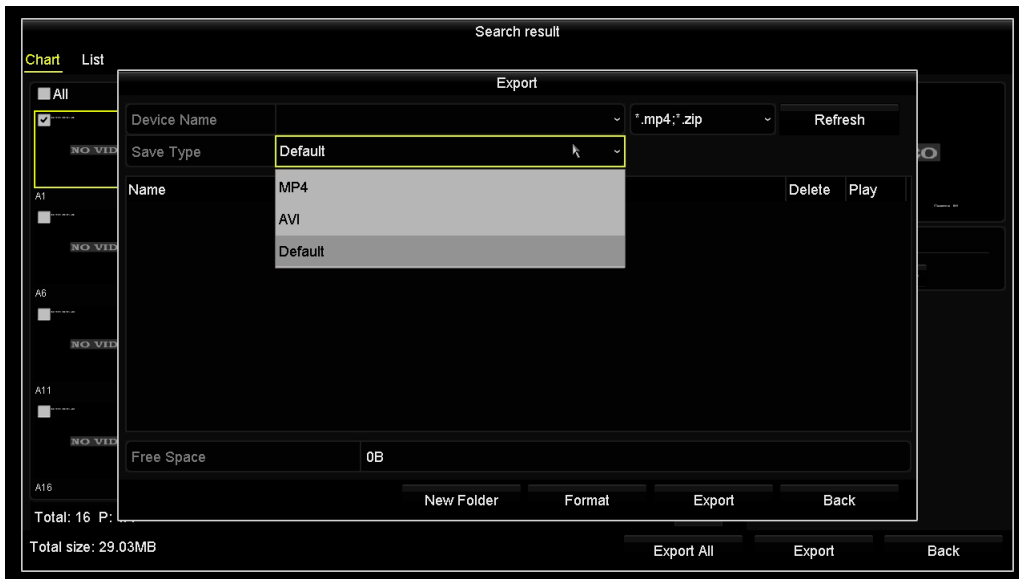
Search result

Chart List

All

NO VID

A1

NO VID

A6

NO VID

A11

NO VID

A16

Total: 16 P: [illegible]

Total size: 29.03MB

Export

Device Name

*.mp4;*.zip

Refresh

Save Type

Default

Name

MP4

AVI

Default

Delete Play

Free Space

0B

New Folder Format Export Back

Export All Export Back